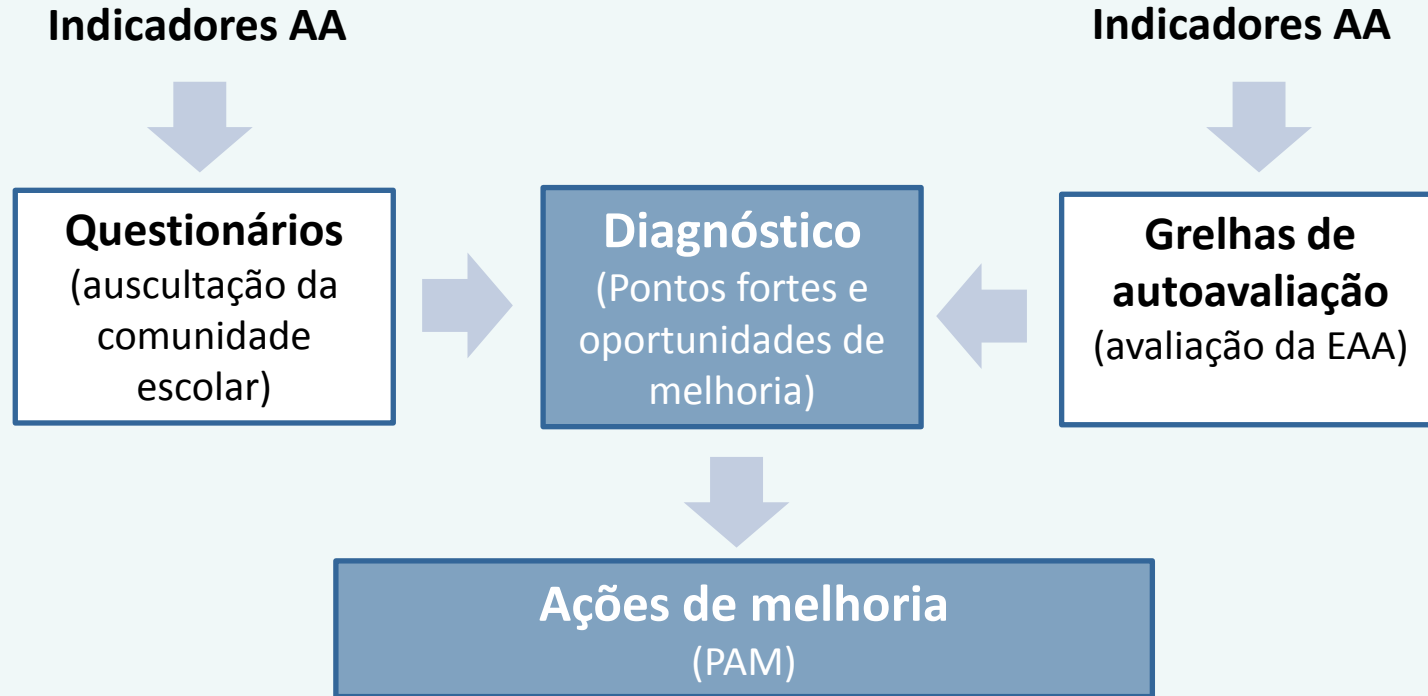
Indicadores AA

Indicadores AA

Questionários
(auscultação da comunidade escolar)

Diagnóstico
(Pontos fortes e oportunidades de melhoria)

Grelhas de autoavaliação
(avaliação da EAA)

Ações de melhoria
(PAM)